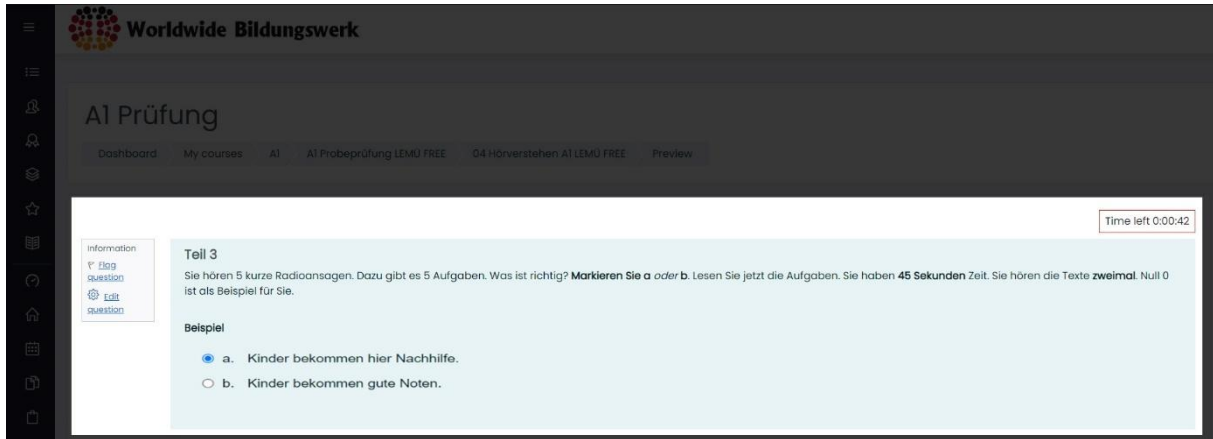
Worldwide Bildungswerk

A1 Prüfung

Dashboard My courses A1 A1 Probeprüfung LEMU FREE 04 Hörverstehen A1 LEMU FREE Preview

Time left 0:00:42

Information
Flag question
Edit question

Teil 3

Sie hören 5 kurze Radioansagen. Dazu gibt es 5 Aufgaben. Was ist richtig? **Markieren Sie a** *oder* **b**. Lesen Sie jetzt die Aufgaben. Sie haben **45 Sekunden** Zeit. Sie hören die Texte **zweimal**. Null 0 ist als Beispiel für Sie.

Beispiel

a. Kinder bekommen hier Nachhilfe.
b. Kinder bekommen gute Noten.